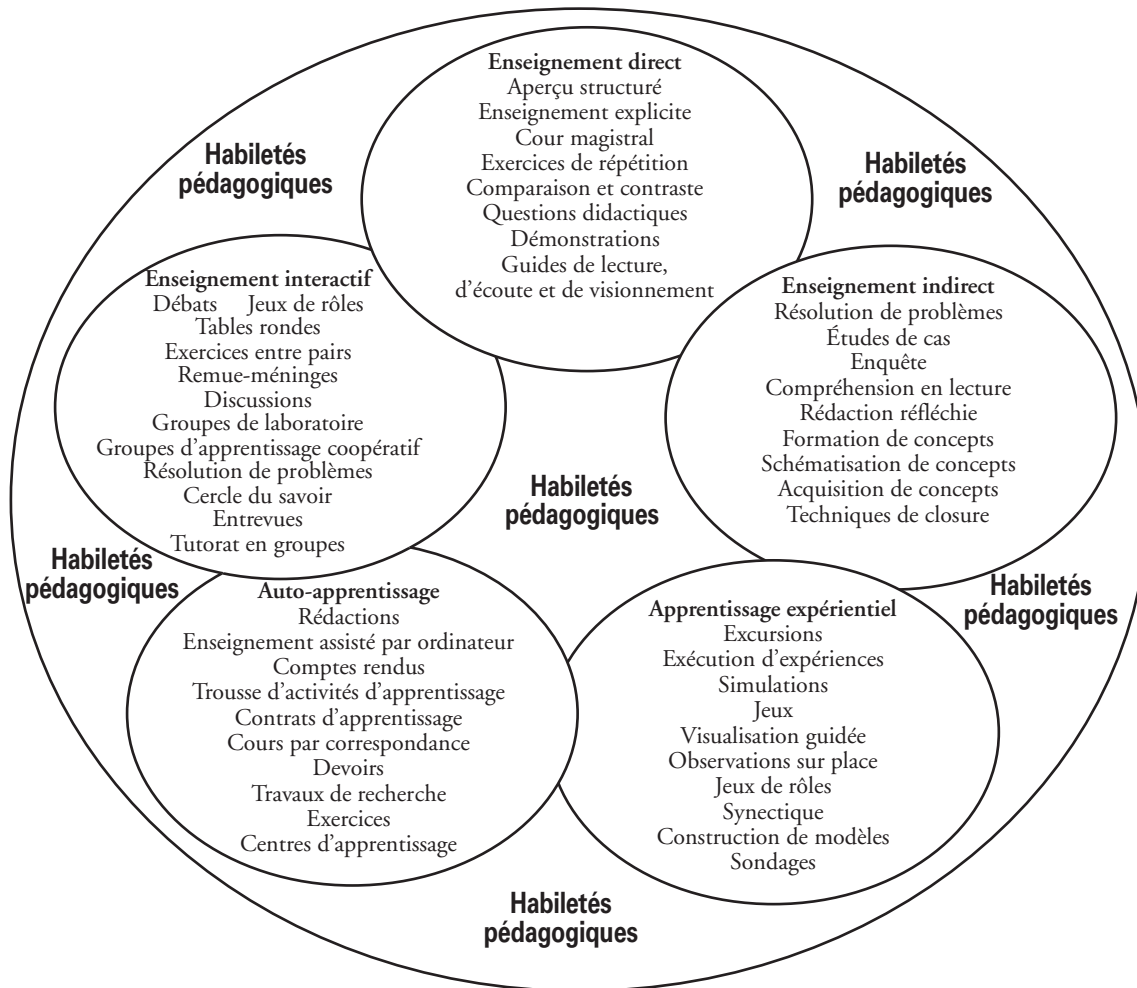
Enseignement direct
Aperçu structuré
Enseignement explicite
Cour magistral
Exercices de répétition
Comparaison et contraste
Questions didactiques
Démonstrations
Guides de lecture, d'écoute et de visionnement

Habiletés pédagogiques

Habiletés pédagogiques

Enseignement interactif
Débats Jeux de rôles
Tables rondes
Exercices entre pairs
Remue-méninges
Discussions
Groupes de laboratoire
Groupes d'apprentissage coopératif
Résolution de problèmes
Cercle du savoir
Entrevues
Tutorat en groupes

Enseignement indirect
Résolution de problèmes
Études de cas
Enquête
Compréhension en lecture
Rédaction réfléchie
Formation de concepts
Schématisation de concepts
Acquisition de concepts
Techniques de closure

Habiletés pédagogiques

Habiletés pédagogiques

Habiletés pédagogiques

Auto-apprentissage
Rédactions
Enseignement assisté par ordinateur
Comptes rendus
Trousse d'activités d'apprentissage
Contrats d'apprentissage
Cours par correspondance
Devoirs
Travaux de recherche
Exercices
Centres d'apprentissage

Apprentissage expérientiel
Excursions
Exécution d'expériences
Simulations
Jeux
Visualisation guidée
Observations sur place
Jeux de rôles
Synectique
Construction de modèles
Sondages

Habiletés pédagogiques